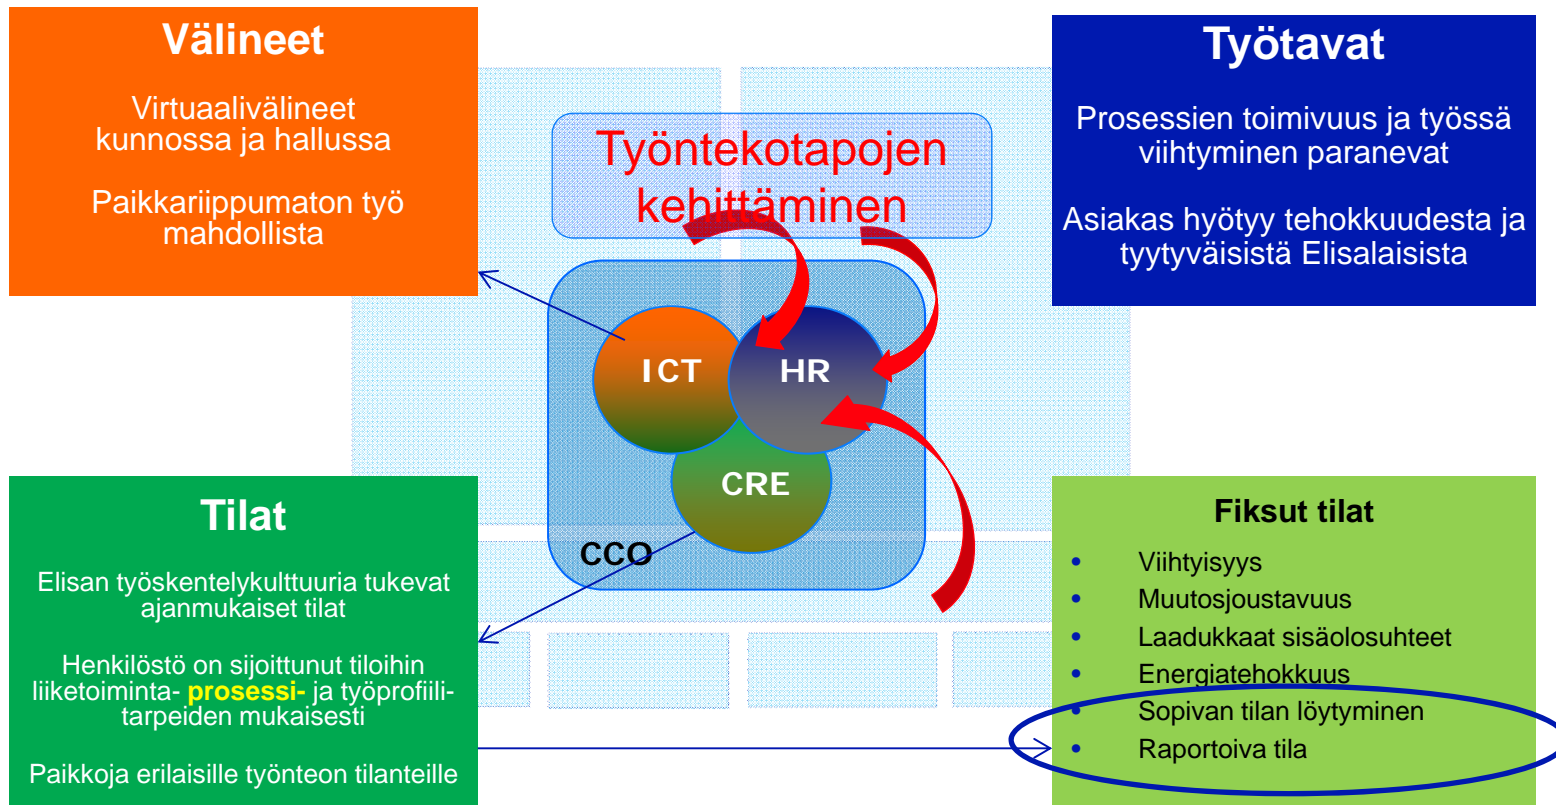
Välineet

Virtuaalivälineet kunnossa ja hallussa

Paikkariippumaton työ mahdollista

Työntekotapojen kehittäminen

Työtavat

Prosessien toimivuus ja työssä viihtyminen paranevat

Asiakas hyötyy tehokkuudesta ja tyytyväisistä Elisalaisista

ICT

HR

CRE

CCO

Tilat

Elisan työskentelykulttuuria tukevat ajanmukaiset tilat

Henkilöstö on sijoittunut tiloihin liiketoiminta- prosessi- ja työprofiilitarpeiden mukaisesti

Paikkoja erilaisille työnteon tilanteille

Fiksut tilat

- Viihtyisyys
- Muutosjoustavuus
- Laadukkaat sisäolosuhteet
- Energiatehokkuus
- Sopivan tilan löytyminen
- Raportoiva tila